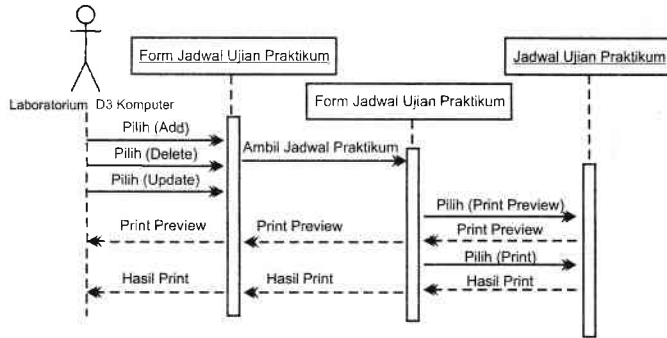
Form Jadwal Ujian Praktikum

Jadwal Ujian Praktikum

Laboratorium D3 Komputer

Form Jadwal Ujian Praktikum

Pilih (Add)

Pilih (Delete)

Pilih (Update)

Ambil Jadwal Praktikum

Pilih (Print Preview)

Print Preview

Print Preview

Print Preview

Pilih (Print)

Hasil Print

Hasil Print

Hasil Print